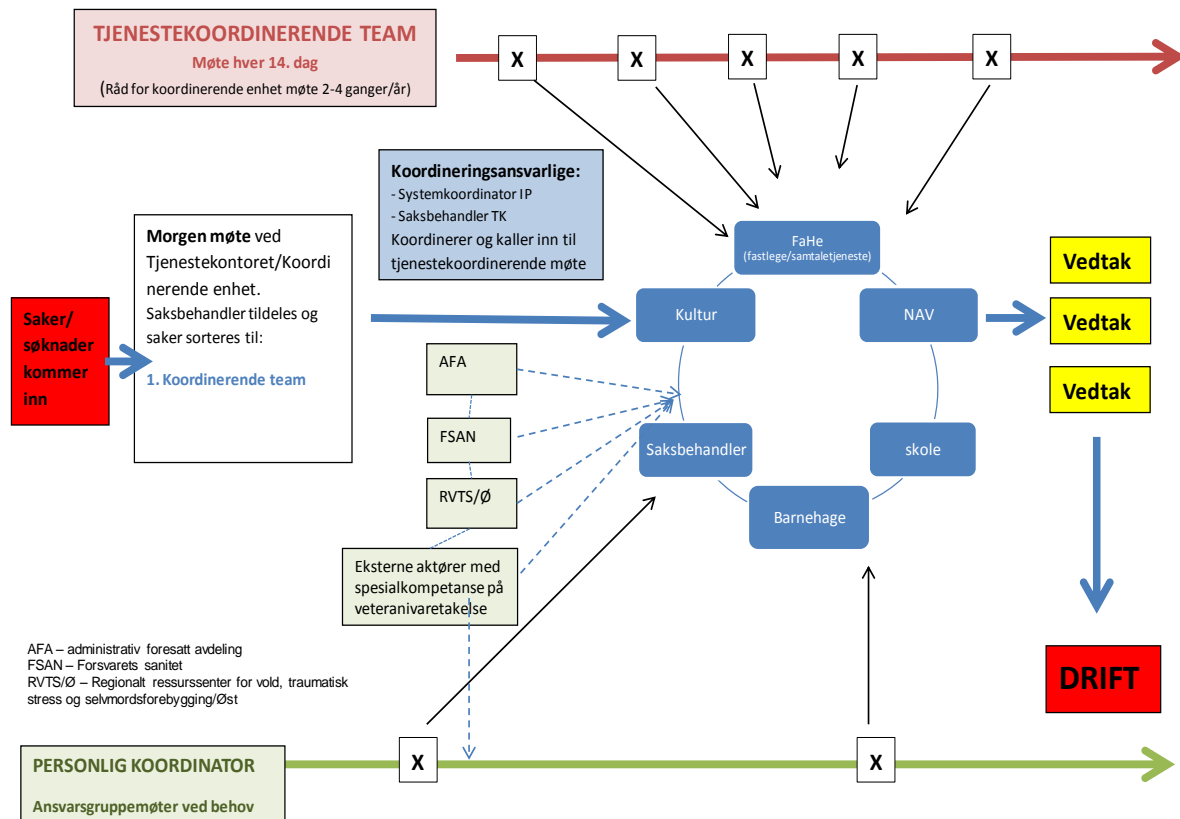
TJENESTEKOORDINERENDE TEAM
Møte hver 14. dag
(Råd for koordinerende enhet møte 2-4 ganger/år)

X X X X X

Koordineringsansvarlige:
- Systemkoordinator IP
- Saksbehandler TK
Koordinerer og kaller inn til tjenestekoordinerende møte

Morgen møte ved Tjenestekontoret/Koordinerende enhet. Saksbehandler tildeles og saker sorteres til:

1. Koordinerende team

Saker/ søknader kommer inn

FaHe
(fastlege/samtaletjeneste)

Kultur

NAV

Saksbehandler

skole

Barnehage

AFA

FSAN

RVTS/Ø

Eksterne aktører med spesialkompetanse på veteranivaretakelse

Vedtak

Vedtak

Vedtak

DRIFT

AFA – administrativ foresatt avdeling
FSAN – Forsvarets sanitet
RVTS/Ø – Regionalt ressurssenter for vold, traumatisk stress og selvmordsforebygging/Øst

PERSONLIG KOORDINATOR

Ansvarsgruppemøter ved behov

X X